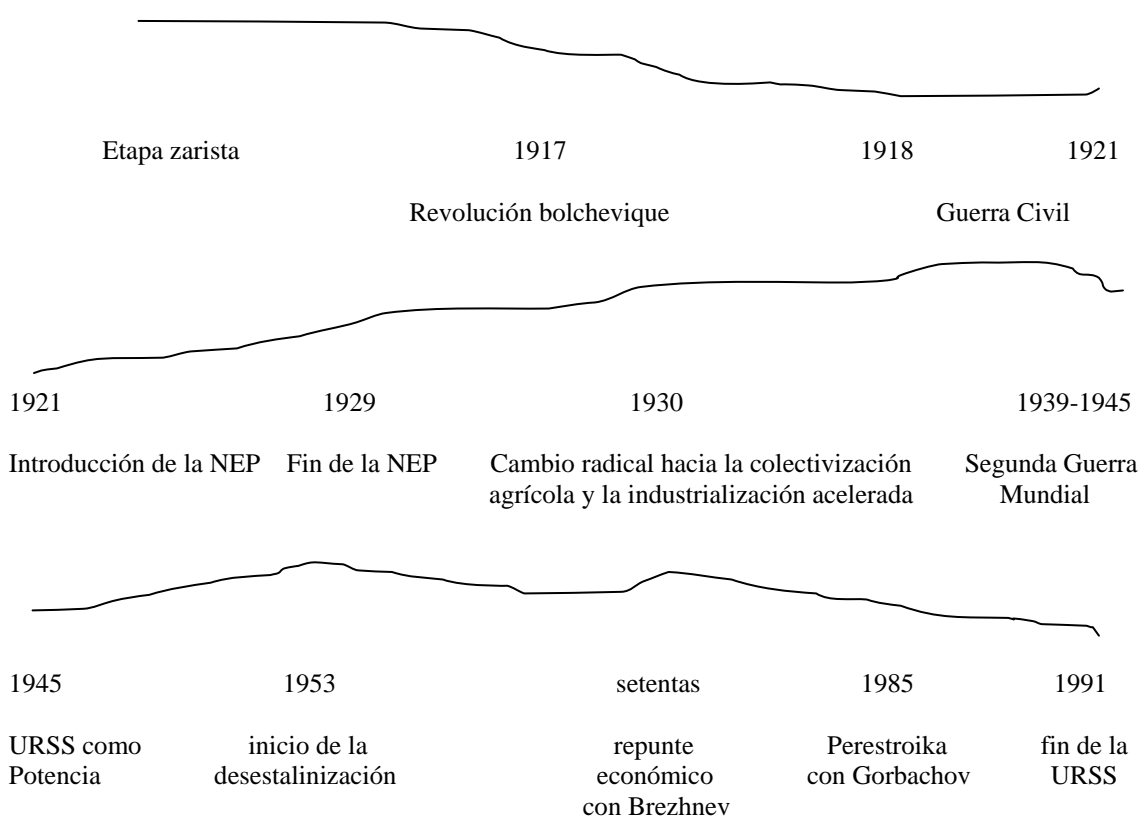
Etapa zarista

1917

1918

1921

Revolución bolchevique

Guerra Civil

1921

1929

1930

1939-1945

Introducción de la NEP

Fin de la NEP

Cambio radical hacia la colectivización agrícola y la industrialización acelerada

Segunda Guerra Mundial

1945

1953

setentas

1985

1991

URSS como Potencia

inicio de la desestalinización

repunte económico con Brezhnev

Perestroika con Gorbachov

fin de la URSS